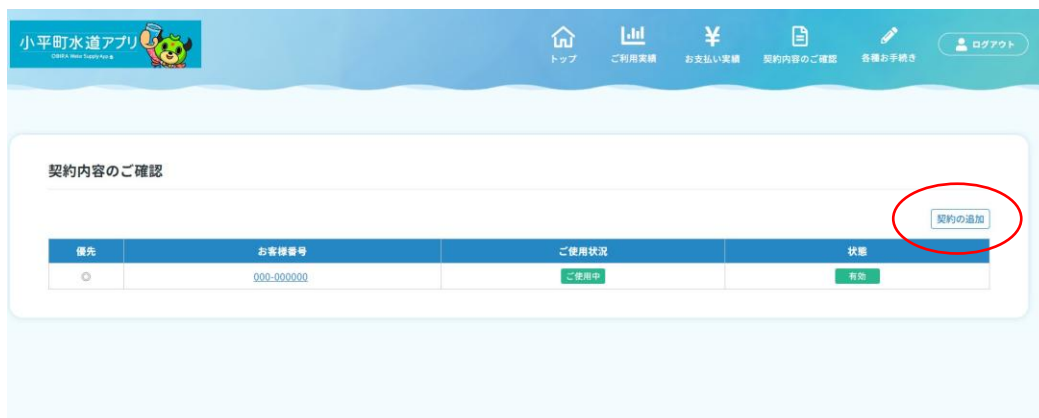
小平町水道アプリ
OBIRA Water Supply App

トップ
ご利用実績
お支払い実績
契約内容のご確認
各種お手続き
ログアウト

契約内容のご確認

契約の追加

| 優先 | お客様番号 | ご使用状況 | 状態 |
|---|---|---|---|
| ◎ | 000-000000 | ご使用中 | 有効 |